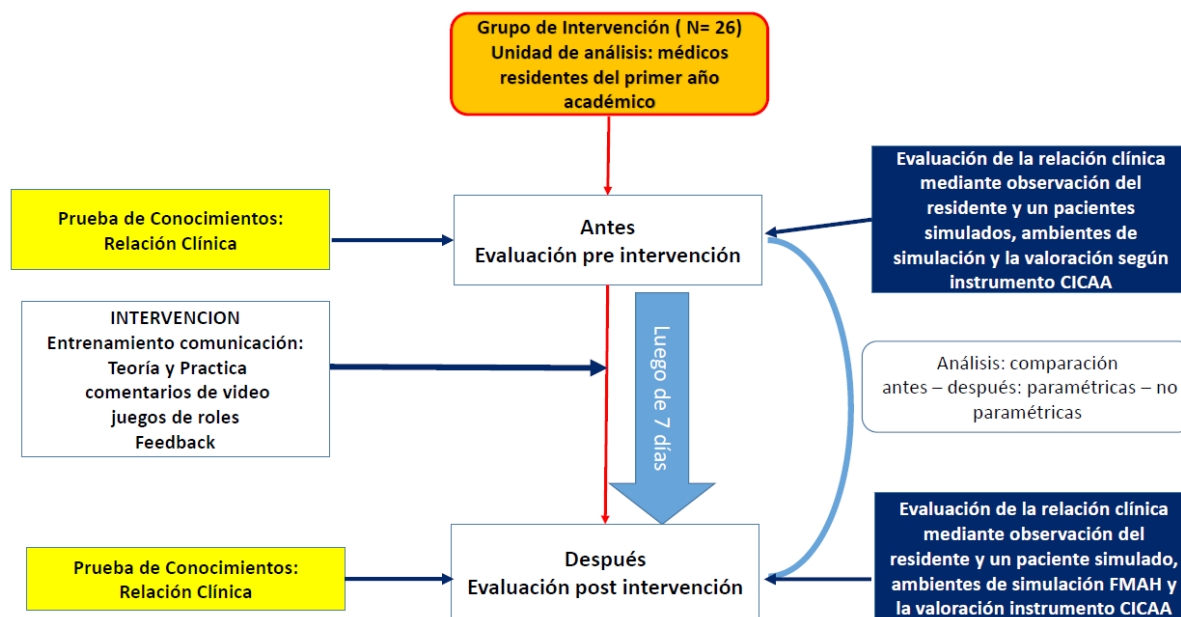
Grupo de Intervención ( N= 26)
Unidad de análisis: médicos residentes del primer año académico

Prueba de Conocimientos:
Relación Clínica

Antes
Evaluación pre intervención

Evaluación de la relación clínica mediante observación del residente y un pacientes simulados, ambientes de simulación y la valoración según instrumento CICAA

INTERVENCION
Entrenamiento comunicación:
Teoría y Practica
comentarios de video
juegos de roles
Feedback

Luego de 7 días

Análisis: comparación antes – después: paramétricas – no paramétricas

Prueba de Conocimientos:
Relación Clínica

Después
Evaluación post intervención

Evaluación de la relación clínica mediante observación del residente y un paciente simulado, ambientes de simulación FMAH y la valoración instrumento CICAA